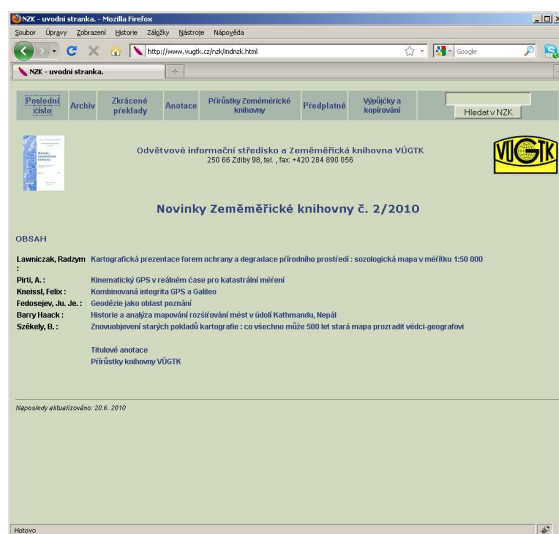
NZK - uvodni stranka. - Mozilla Firefox

Soubor Úpravy Zobrazení Historie Záložky Nástroje Nápověda

http://www.vugtk.cz/nzk/indnzk.html

Google

NZK - uvodni stranka.

| Poslední číslo | Archiv | Zkrácené překlady | Anotace | Přírůstky Zeměměřické knihovny | Předplatné | Výpůjčky a kopírování | Hledat v NZK |
|---|---|---|---|---|---|---|---|

Odvětvové informační středisko a Zeměměřická knihovna VÚGTK
250 66 Zdiby 98, tel. , fax: +420 284 890 056

VÚGTK

Novinky Zeměměřické knihovny č. 2/2010

OBSAH

Lawniczak, Radzym : Kartografická prezentace forem ochrany a degradace přírodního prostředí : sozologická mapa v měřítku 1:50 000

Pirti, A. : Kinematický GPS v reálném čase pro katastrální měření

Kneissl, Felix : Kombinovaná integrita GPS a Galileo

Fedosejev, Ju. Je. : Geodézie jako oblast poznání

Barry Haack : Historie a analýza mapování rozšiřování měst v údolí Kathmandu, Nepál

Székely, B. : Znovuobjevení starých pokladů kartografie : co všechno může 500 let stará mapa prozradit vědci-geografovi

Titulové anotace
Přírůstky knihovny VÚGTK

Naposledy aktualizováno: 20.6. 2010

Hotovo